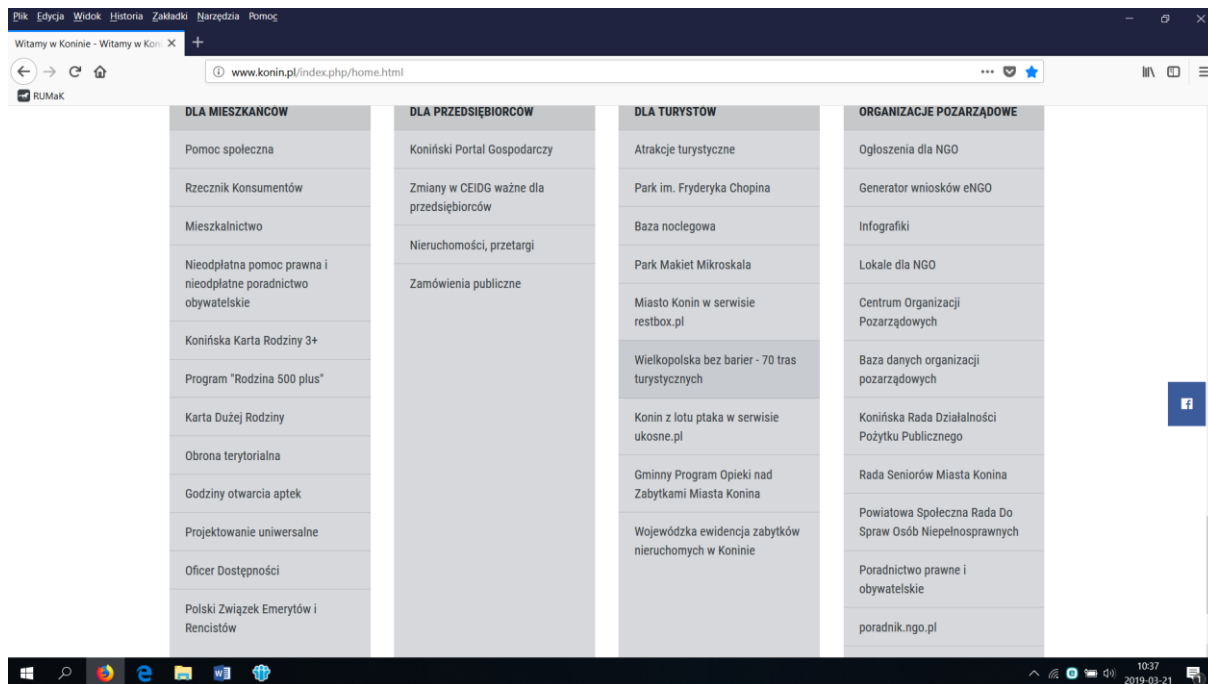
Plik Edycja Widok Historia Zakładki Narzędzia Pomoc

Witamy w Koninie - Witamy w Kon

www.konin.pl/index.php/home.html

RUMaK

DLA MIESZKAŃCÓW

Pomoc społeczna

Rzecznik Konsumentów

Mieszkalnictwo

Nieodpłatna pomoc prawna i nieodpłatne poradnictwo obywatelskie

Konińska Karta Rodziny 3+

Program "Rodzina 500 plus"

Karta Dużej Rodziny

Obrona terytorialna

Godziny otwarcia aptek

Projektowanie uniwersalne

Oficer Dostępności

Polski Związek Emerytów i Rencistów

DLA PRZEDSIĘBIORCÓW

Koniński Portal Gospodarczy

Zmiany w CEIDG ważne dla przedsiębiorców

Nieruchomości, przetargi

Zamówienia publiczne

DLA TURYSTÓW

Atrakcje turystyczne

Park im. Fryderyka Chopina

Baza noclegowa

Park Makiet Mikroskala

Miasto Konin w serwisie restbox.pl

Wielkopolska bez barier - 70 tras turystycznych

Konin z lotu ptaka w serwisie ukosne.pl

Gminny Program Opieki nad Zabytkami Miasta Konina

Wojewódzka ewidencja zabytków nieruchomych w Koninie

ORGANIZACJE POZARZĄDOWE

Ogłoszenia dla NGO

Generator wniosków eNGO

Infografiki

Lokale dla NGO

Centrum Organizacji Pozarządowych

Baza danych organizacji pozarządowych

Konińska Rada Działalności Pożytku Publicznego

Rada Seniorów Miasta Konina

Powiatowa Społeczna Rada Do Spraw Osób Niepełnosprawnych

Poradnictwo prawne i obywatelskie

poradnik.ngo.pl

10:37
2019-03-21